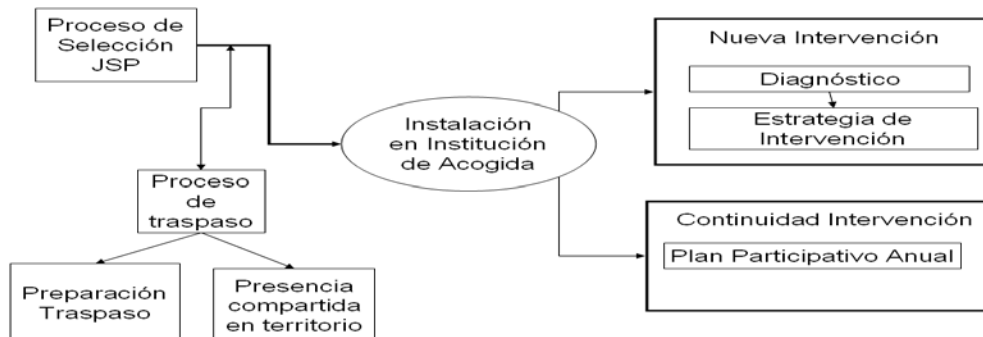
Proceso de Selección JSP

Proceso de traspaso

Preparación Traspaso

Presencia compartida en territorio

Instalación en Institución de Acogida

Nueva Intervención

Diagnóstico

Estrategia de Intervención

Continuidad Intervención

Plan Participativo Anual